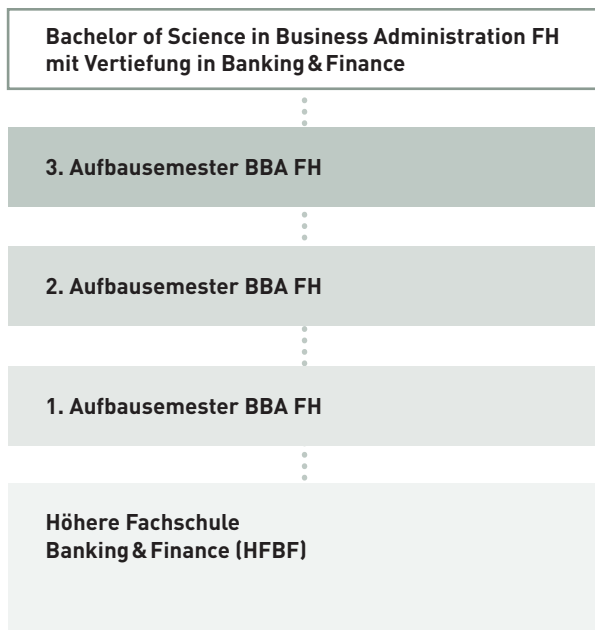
Bachelor of Science in Business Administration FH mit Vertiefung in Banking & Finance

3. Aufbausemester BBA FH

2. Aufbausemester BBA FH

1. Aufbausemester BBA FH

Höhere Fachschule Banking & Finance (HFBF)